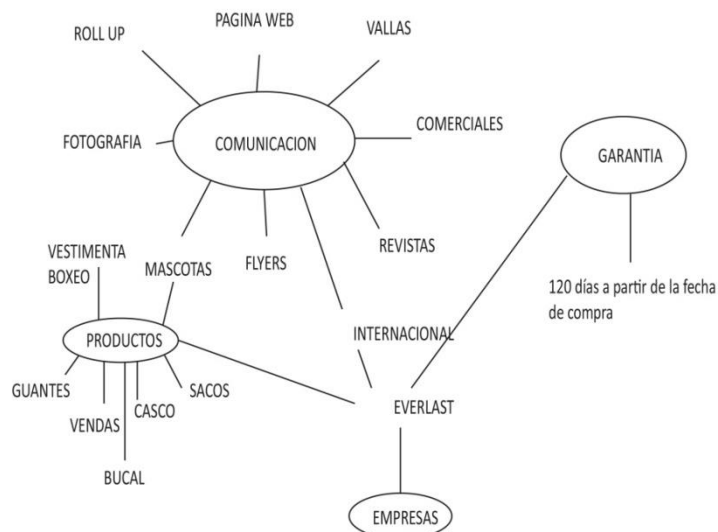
PAGINA WEB

ROLL UP

VALLAS

COMUNICACION

FOTOGRAFIA

COMERCIALES

GARANTIA

REVISTAS

VESTIMENTA BOXEO

MASCOTAS

FLYERS

120 días a partir de la fecha de compra

PRODUCTOS

INTERNACIONAL

GUANTES

SACOS

CASCO

VENDAS

EVERLAST

BUCAL

EMPRESAS